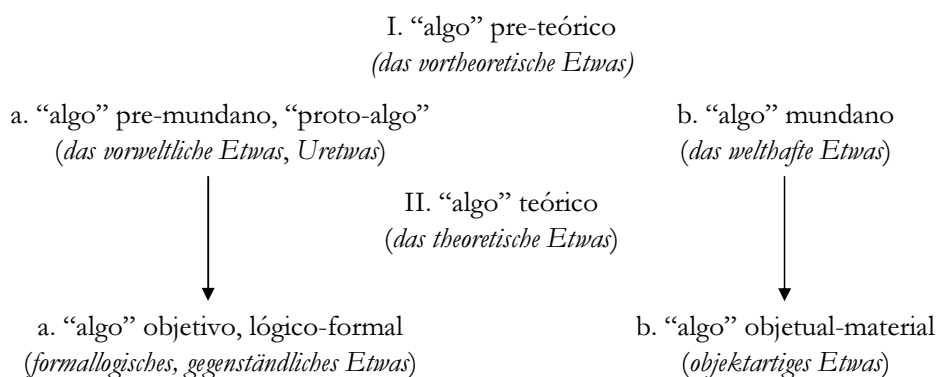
I. "algo" pre-teórico
(das vortheoretische Etwas)

a. "algo" pre-mundano, "proto-algo"
(das vorweltliche Etwas, Uretwas)

b. "algo" mundano
(das welthafte Etwas)

II. "algo" teórico
(das theoretische Etwas)

a. "algo" objetivo, lógico-formal
(formallogisches, gegenständliches Etwas)

b. "algo" objetual-material
(objektartiges Etwas)